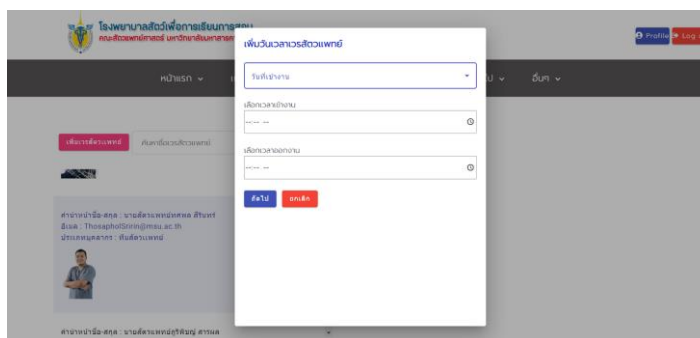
โรงพยาบาลสัตว์เพื่อการเรียนการสอน
คณะสัตวแพทยศาสตร์ มหาวิทยาลัยมหาสารคาม

Profile Log

หน้าแรก ⌄ ป ⌄ อื่นๆ ⌄

เพิ่มเวรสัตวแพทย์ ค้นหาชื่อเวรสัตวแพทย์

คำนำหน้าชื่อ-สกุล : นายสัตวแพทย์ทศพล ศิรินทร์
อีเมล : ThosaphoISirin@msu.ac.th
ประเภทบุคลากร : ทีมสัตวแพทย์

คำนำหน้าชื่อ-สกุล : นายสัตวแพทย์ภูริพัฒน์ สารผล

เพิ่มวันเวลาเวรสัตวแพทย์

วันที่เข้างาน

เลือกเวลาเข้างาน
--:-- --

เลือกเวลาออกงาน
--:-- --

ถัดไป ยกเลิก